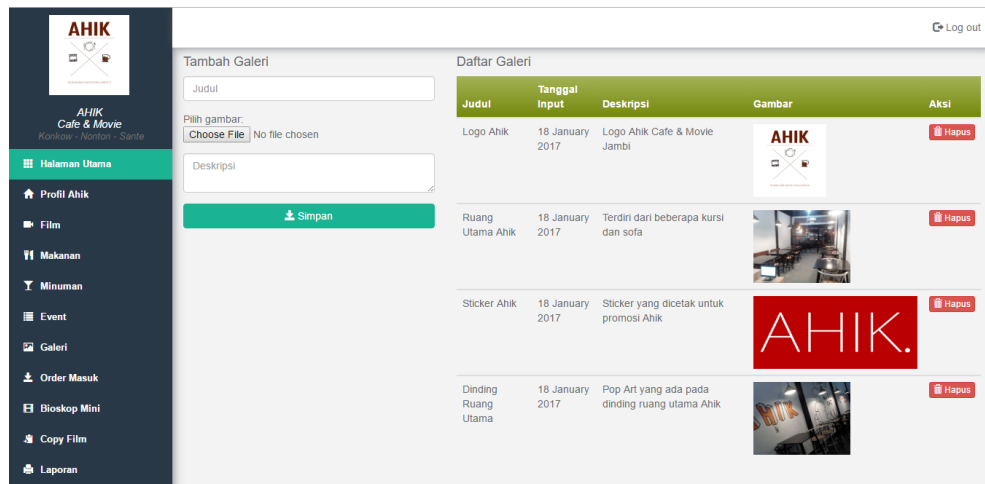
AHIK

AHIK
Cafe & Movie
Konkow - Nonton - Sante

Halaman Utama
Profil Ahik
Film
Makanan
Minuman
Event
Galeri
Order Masuk
Bioskop Mini
Copy Film
Laporan

Log out

Tambah Galeri

Judul

Pilih gambar:
Choose File No file chosen

Deskripsi

Simpan

Daftar Galeri

| Judul | Tanggal Input | Deskripsi | Gambar | Aksi |
|---|---|---|---|---|
| Logo Ahik | 18 January 2017 | Logo Ahik Cafe & Movie Jambi | AHIK | Hapus |
| Ruang Utama Ahik | 18 January 2017 | Terdiri dari beberapa kursi dan sofa | | Hapus |
| Sticker Ahik | 18 January 2017 | Sticker yang dicetak untuk promosi Ahik | AHIK. | Hapus |
| Dinding Ruang Utama | 18 January 2017 | Pop Art yang ada pada dinding ruang utama Ahik | | Hapus |